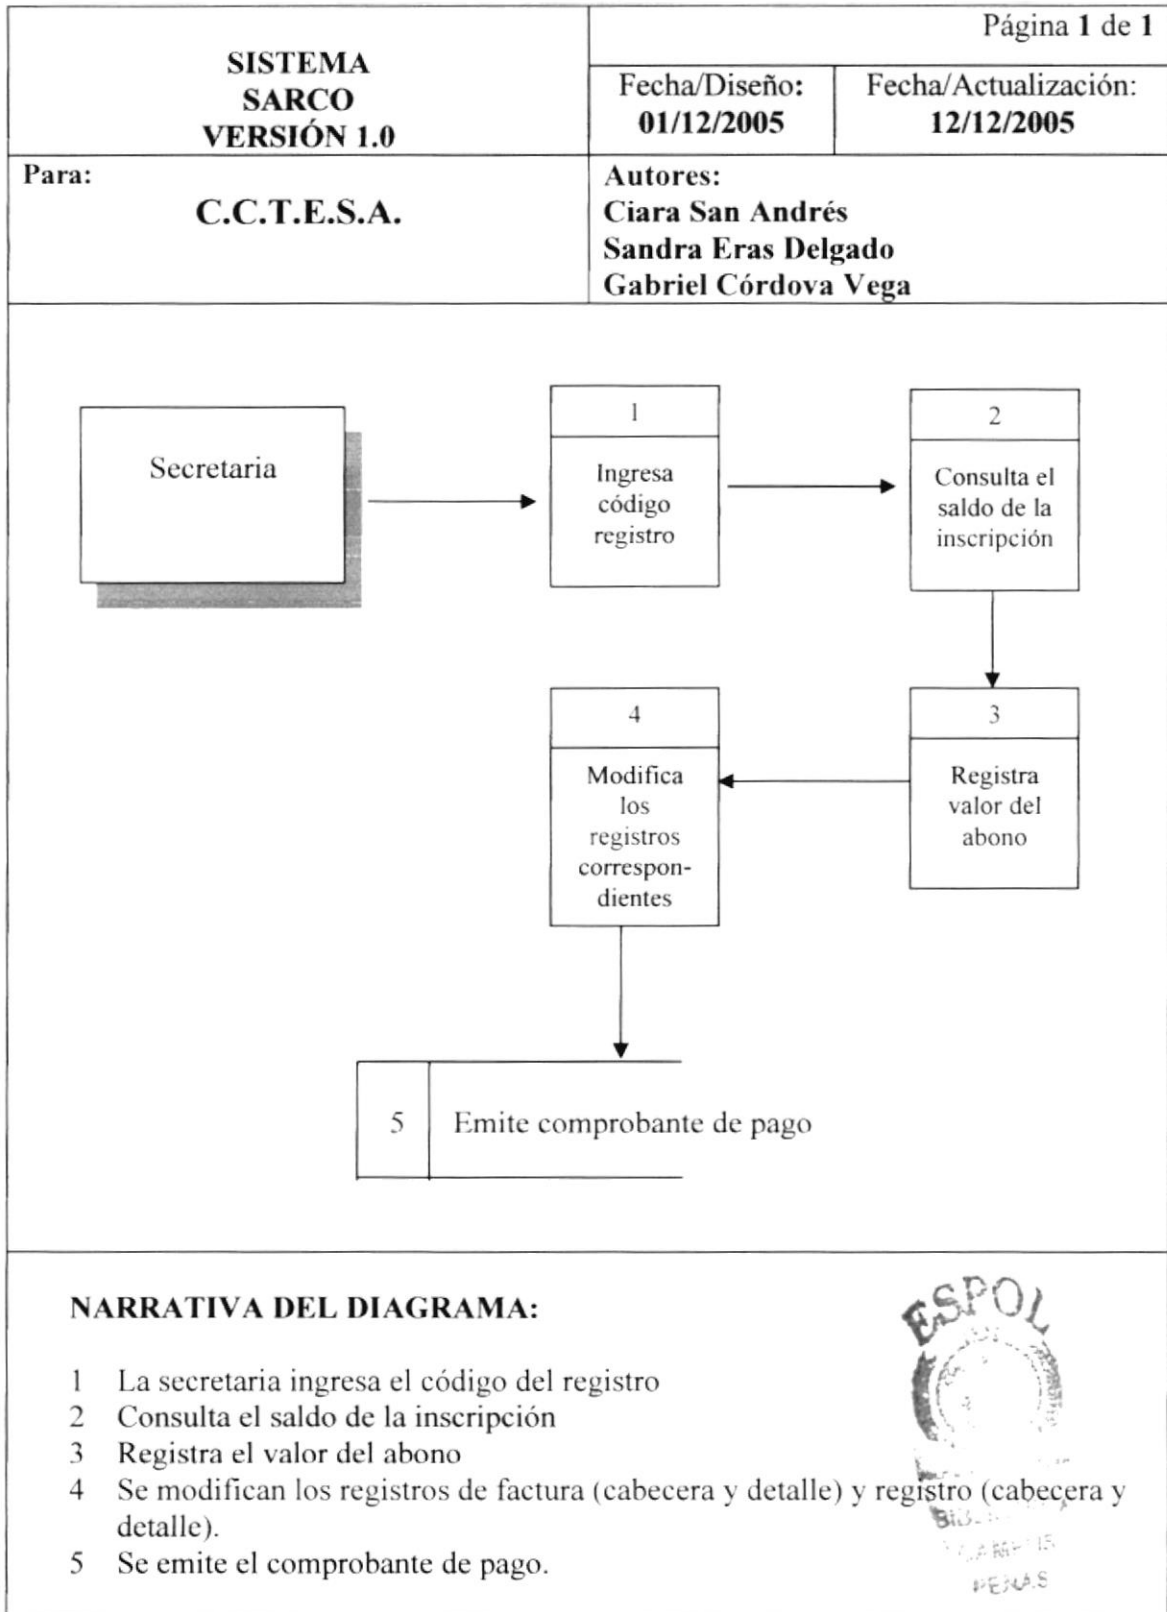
| SISTEMA SARCO VERSIÓN 1.0 | Página **1** de **1** | |
|---|---|---|
| | Fecha/Diseño: **01/12/2005** | Fecha/Actualización: **12/12/2005** |
| Para: **C.C.T.E.S.A.** | **Autores: Ciara San Andrés Sandra Eras Delgado Gabriel Córdova Vega** | |

Secretaria

1
Ingresa código registro

2
Consulta el saldo de la inscripción

3
Registra valor del abono

4
Modifica los registros correspondientes

5 Emite comprobante de pago

**NARRATIVA DEL DIAGRAMA:**

1 La secretaria ingresa el código del registro
2 Consulta el saldo de la inscripción
3 Registra el valor del abono
4 Se modifican los registros de factura (cabecera y detalle) y registro (cabecera y detalle).
5 Se emite el comprobante de pago.

ESPOL
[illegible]
PERAS